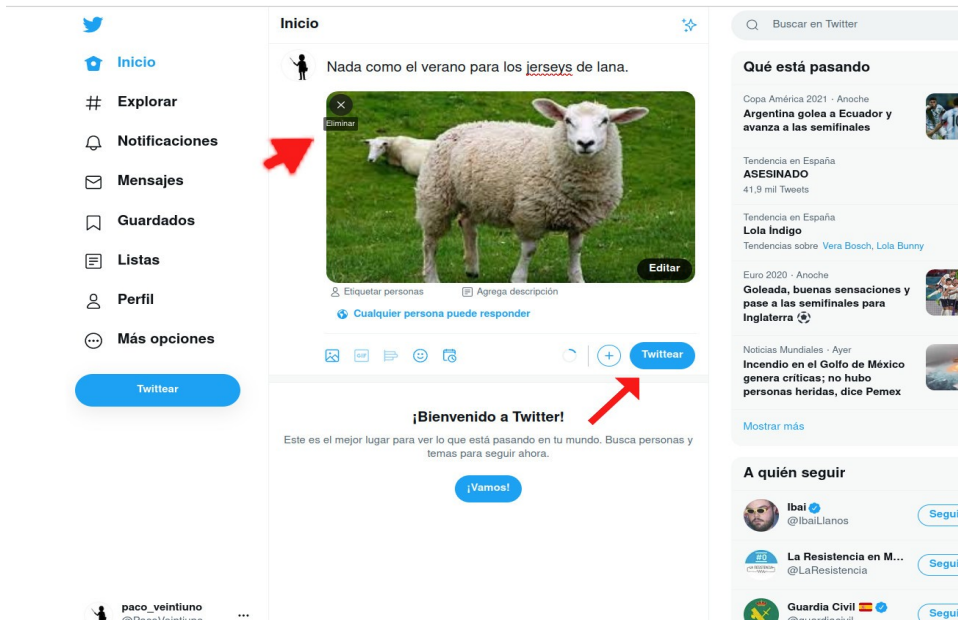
Inicio

Explorar

Notificaciones

Mensajes

Guardados

Listas

Perfil

Más opciones

Twittear

paco_veintiuno
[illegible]

Inicio

Nada como el verano para los jerseys de lana.

Eliminar

Editar

Etiquetar personas
Agrega descripción

Cualquier persona puede responder

GIF

Twittear

¡Bienvenido a Twitter!

Este es el mejor lugar para ver lo que está pasando en tu mundo. Busca personas y temas para seguir ahora.

¡Vamos!

Buscar en Twitter

Qué está pasando

Copa América 2021 · Anoche
Argentina golea a Ecuador y avanza a las semifinales

Tendencia en España
ASESINADO
41,9 mil Tweets

Tendencia en España
Lola Índigo
Tendencias sobre Vera Bosch, Lola Bunny

Euro 2020 · Anoche
Goleada, buenas sensaciones y pase a las semifinales para Inglaterra ⚽

Noticias Mundiales · Ayer
Incendio en el Golfo de México genera críticas; no hubo personas heridas, dice Pemex

Mostrar más

A quién seguir

Ibai
@IbaiLlanos
Segui

La Resistencia en M...
@LaResistencia
Segui

Guardia Civil
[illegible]
Segui